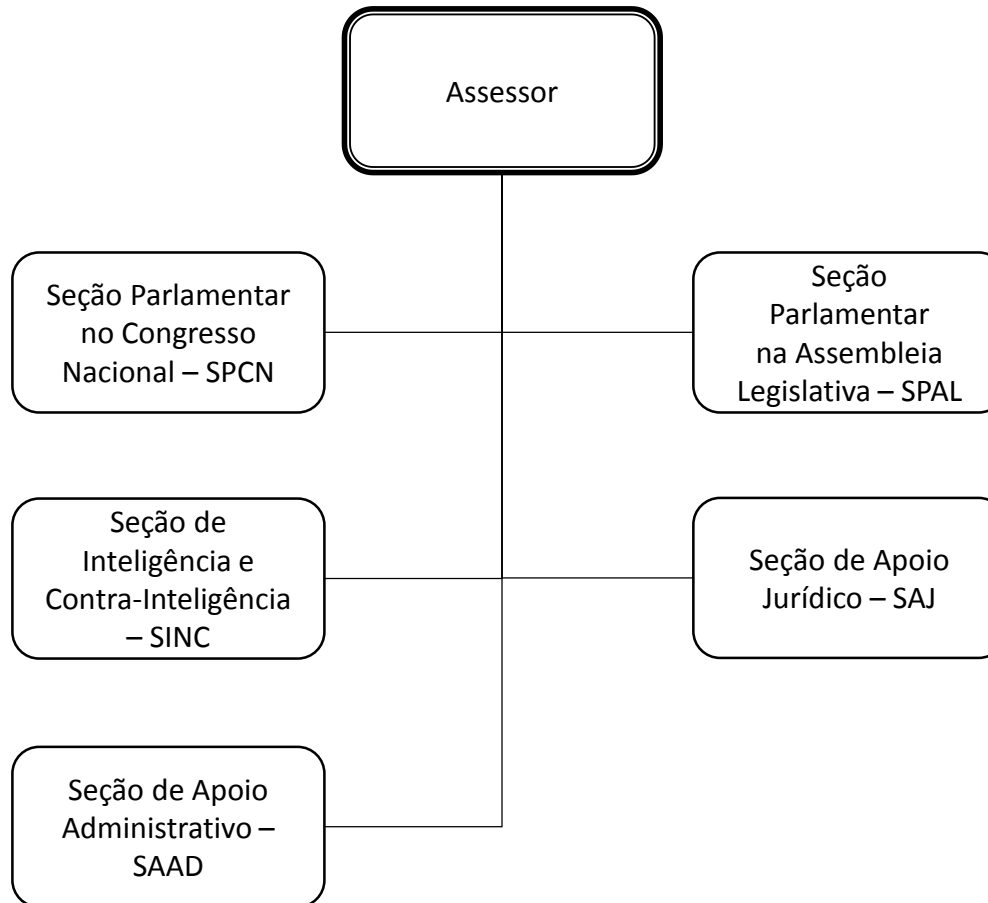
Assessor

Seção Parlamentar no Congresso Nacional – SPCN

Seção Parlamentar na Assembleia Legislativa – SPAL

Seção de Inteligência e Contra-Inteligência – SINC

Seção de Apoio Jurídico – SAJ

Seção de Apoio Administrativo – SAAD